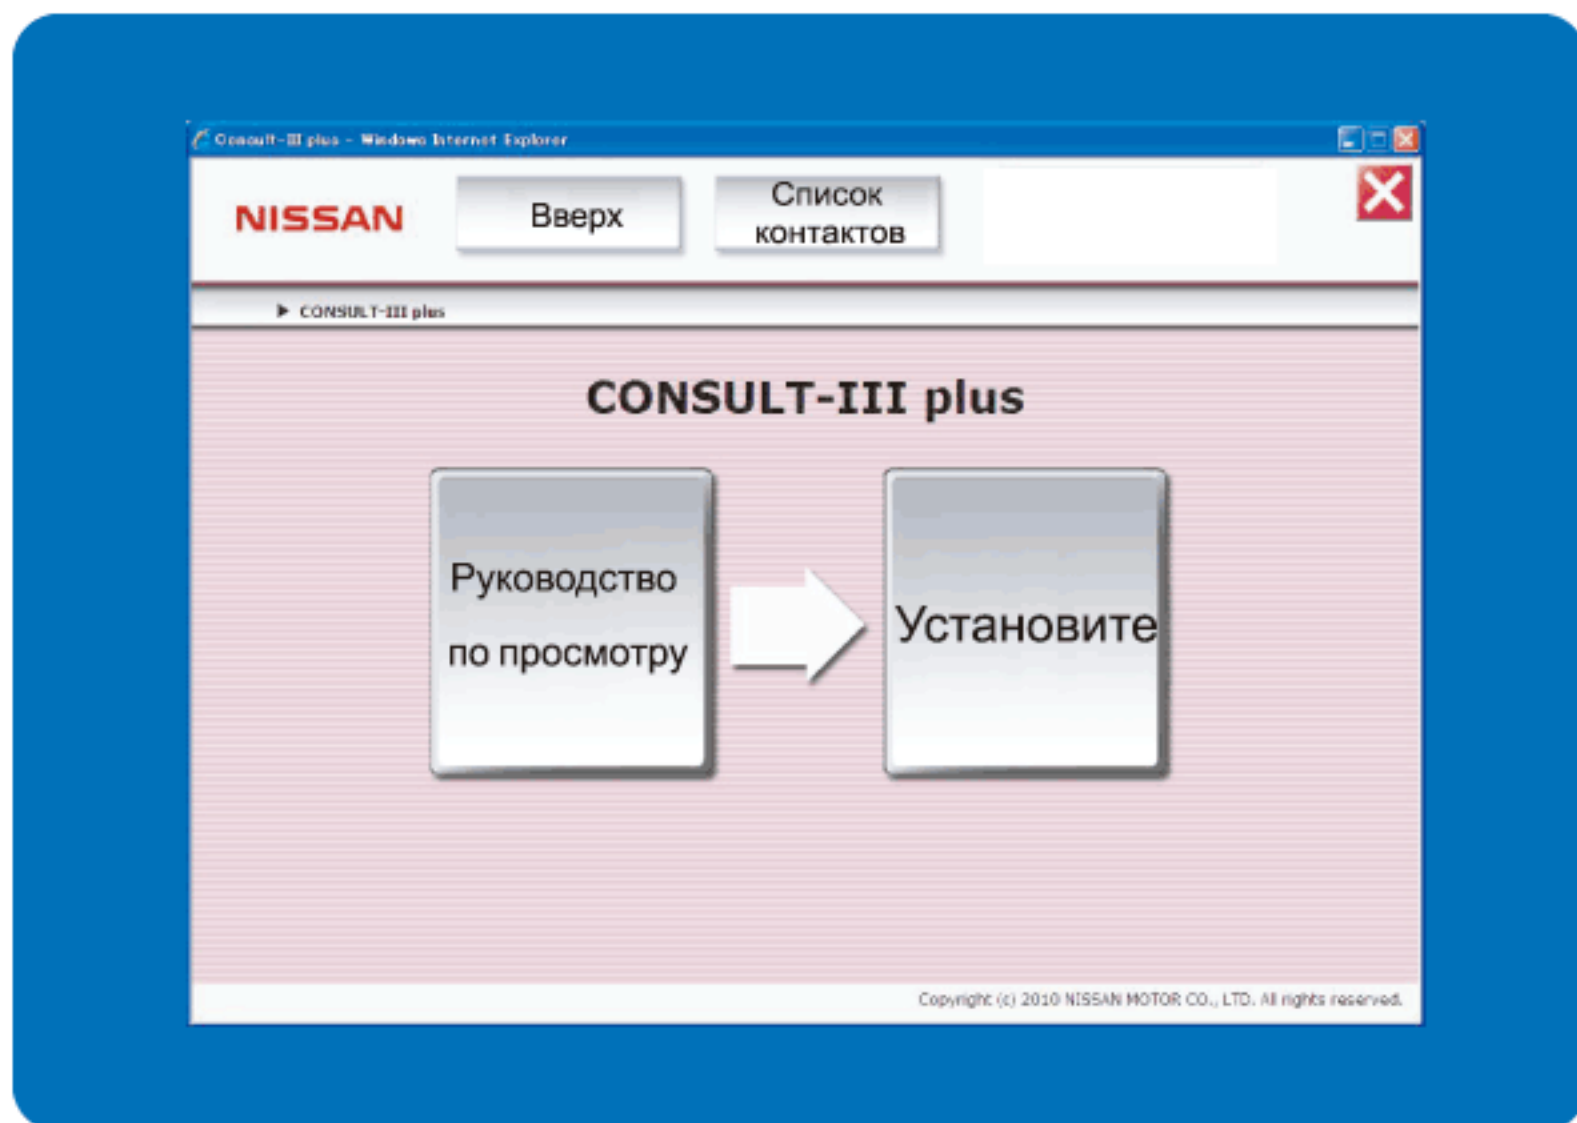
Consult-III plus - Windows Internet Explorer

NISSAN

Вверх

Список контактов

▶ CONSULT-III plus

CONSULT-III plus

Руководство по просмотру

Установите

Copyright (c) 2010 NISSAN MOTOR CO., LTD. All rights reserved.